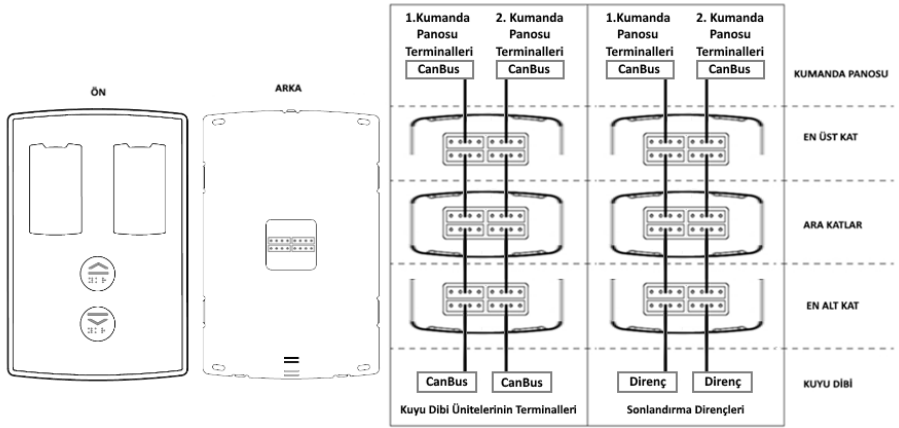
ÖN

ARKA

1.Kumanda Panosu Terminalleri

CanBus

2. Kumanda Panosu Terminalleri

CanBus

1.Kumanda Panosu Terminalleri

CanBus

2. Kumanda Panosu Terminalleri

CanBus

KUMANDA PANOSU

EN ÜST KAT

ARA KATLAR

EN ALT KAT

CanBus

CanBus

Direnç

Direnç

KUYU DİBİ

Kuyu Dibi Ünitelerinin Terminalleri

Sonlandırma Dirençleri